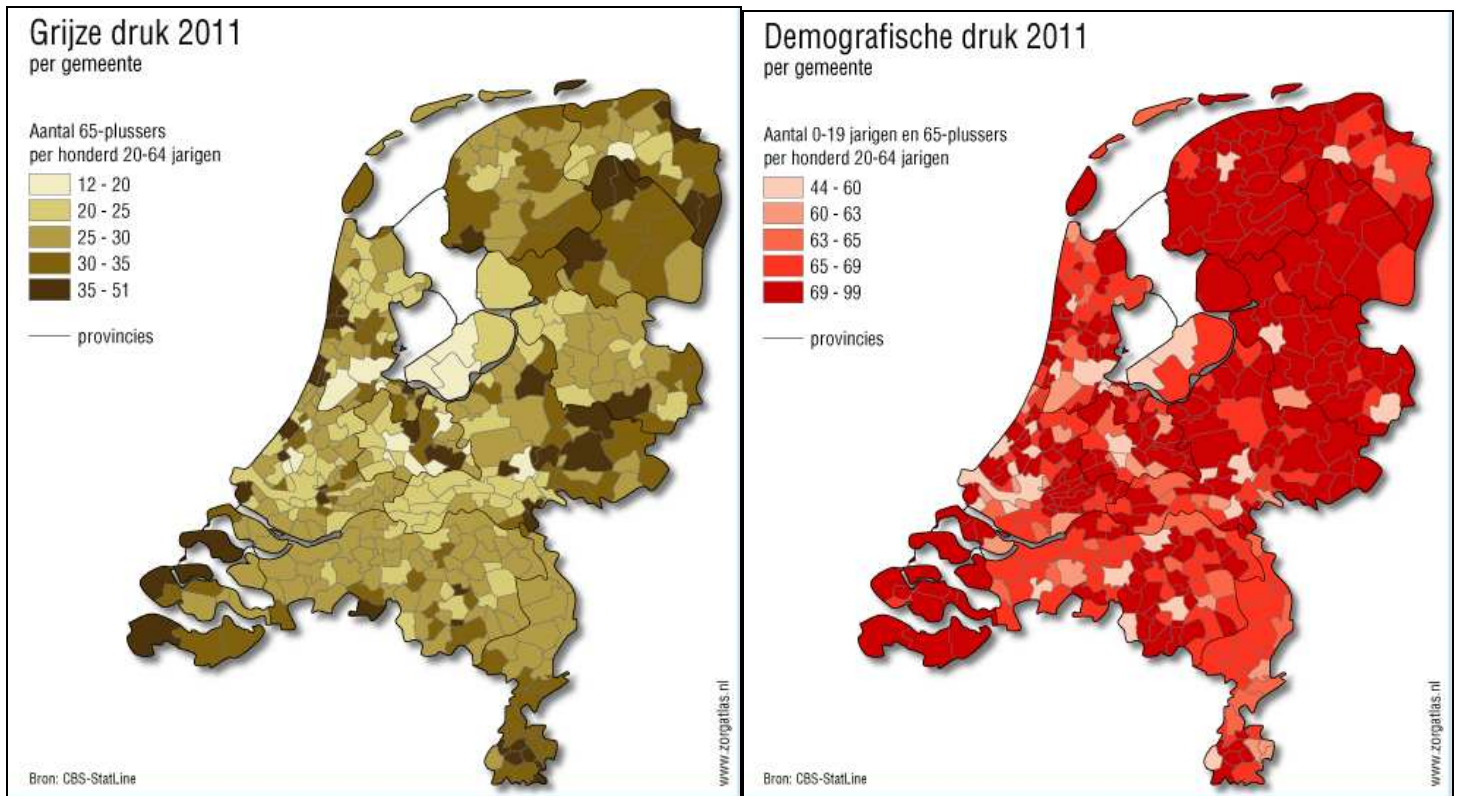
Grijze druk 2011
per gemeente

Aantal 65-plussers per honderd 20-64 jarigen
12 - 20
20 - 25
25 - 30
30 - 35
35 - 51

provincies

www.zorgatlas.nl

Bron: CBS-StatLine

Demografische druk 2011
per gemeente

Aantal 0-19 jarigen en 65-plussers per honderd 20-64 jarigen
44 - 60
60 - 63
63 - 65
65 - 69
69 - 99

provincies

www.zorgatlas.nl

Bron: CBS-StatLine